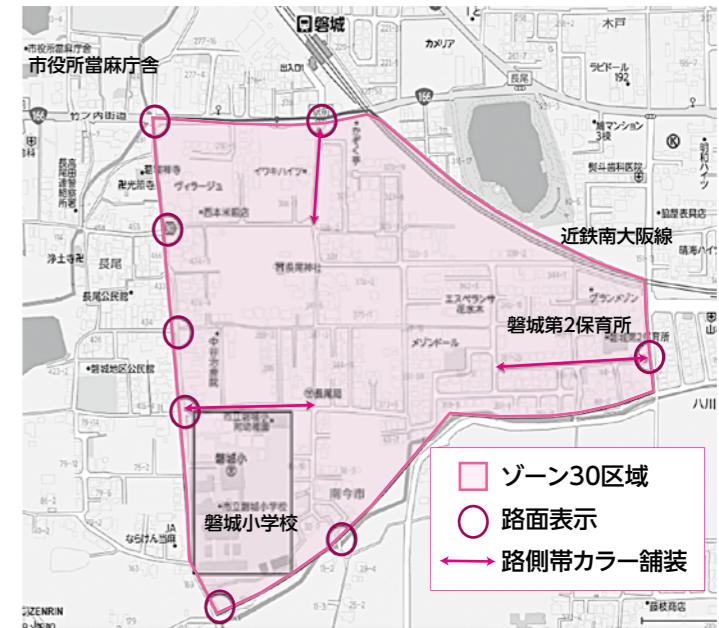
磐城
市役所當麻庁舎
木戸
カメリア
ラビドール 192
長尾
近鉄南大阪線
浄土寺
長尾
長尾公民館
磐城地区公民館
ヴィラージュ
イワキハイツ
長尾神社
長尾局
エスペランサ
メゾンドール
グランメゾン
磐城第2保育所
磐城小
磐城小学校
南今市
八川
ならけん当麻
ゾーン30区域
路面表示
路側帯カラー舗装